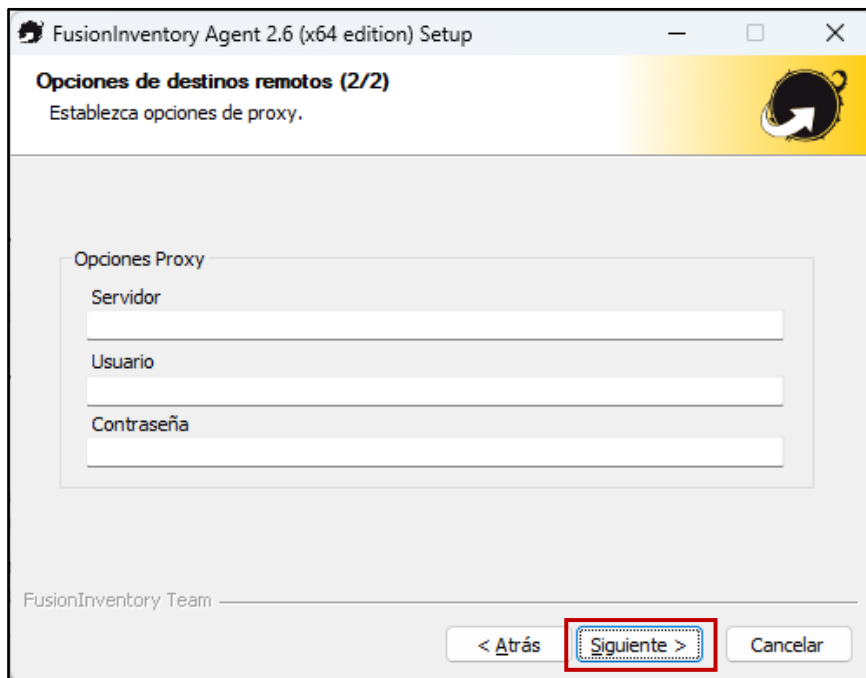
FusionInventory Agent 2.6 (x64 edition) Setup

Opciones de destinos remotos (2/2)
Establezca opciones de proxy.

Opciones Proxy
Servidor
Usuario
Contraseña

FusionInventory Team

< Atrás
Siguiente >
Cancelar